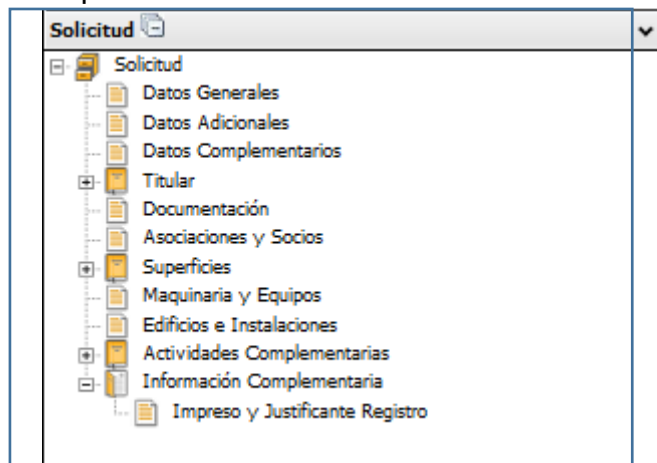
Solicitud

Solicitud
Datos Generales
Datos Adicionales
Datos Complementarios
Titular
Documentación
Asociaciones y Socios
Superficies
Maquinaria y Equipos
Edificios e Instalaciones
Actividades Complementarias
Información Complementaria
Impreso y Justificante Registro